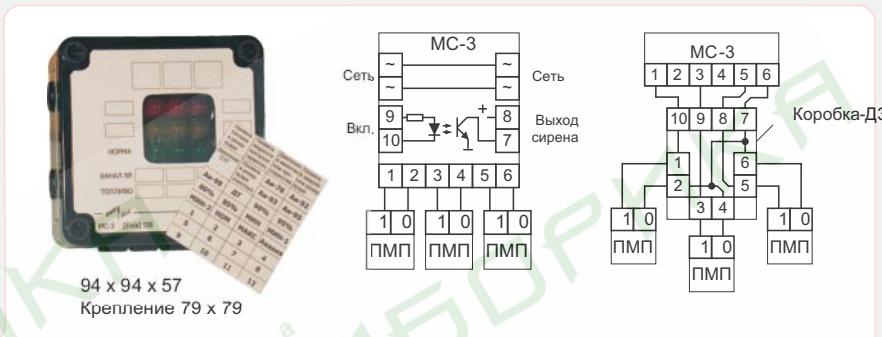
НОРМА
КАНАЛ №
ТОПЛИВО
МС-3

94 x 94 x 57
Крепление 79 x 79

МС-3
Сеть
~
~
~
~
Сеть
9
10
8
7
Вкл.
+
Выход сирена
1 2 3 4 5 6
1 0
ПМП
1 0
ПМП
1 0
ПМП

МС-3
1 2 3 4 5 6
10 9 8 7
Коробка-Д3
1
2
6
5
3 4
1 0
ПМП
1 0
ПМП
1 0
ПМП